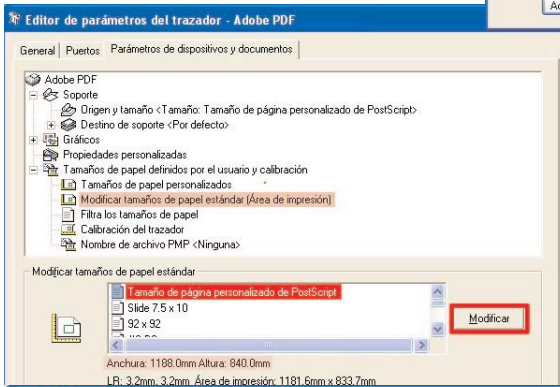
Editor de parámetros del trazador - Adobe PDF

Ac

General | Puertos | Parámetros de dispositivos y documentos

Adobe PDF
Soporte
Origen y tamaño <Tamaño: Tamaño de página personalizado de PostScript>
Destino de soporte <Por defecto>
Gráficos
Propiedades personalizadas
Tamaños de papel definidos por el usuario y calibración
Tamaños de papel personalizados
Modificar tamaños de papel estándar (Área de impresión)
Filtra los tamaños de papel
Calibración del trazador
Nombre de archivo PMP <Ninguna>

Modificar tamaños de papel estándar
Tamaño de página personalizado de PostScript
Slide 7.5 x 10
92 x 92
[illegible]

Modificar

Anchura: 1188.0mm Altura: 840.0mm
LR: 3.2mm, 3.2mm Área de impresión: 1181.6mm x 833.7mm